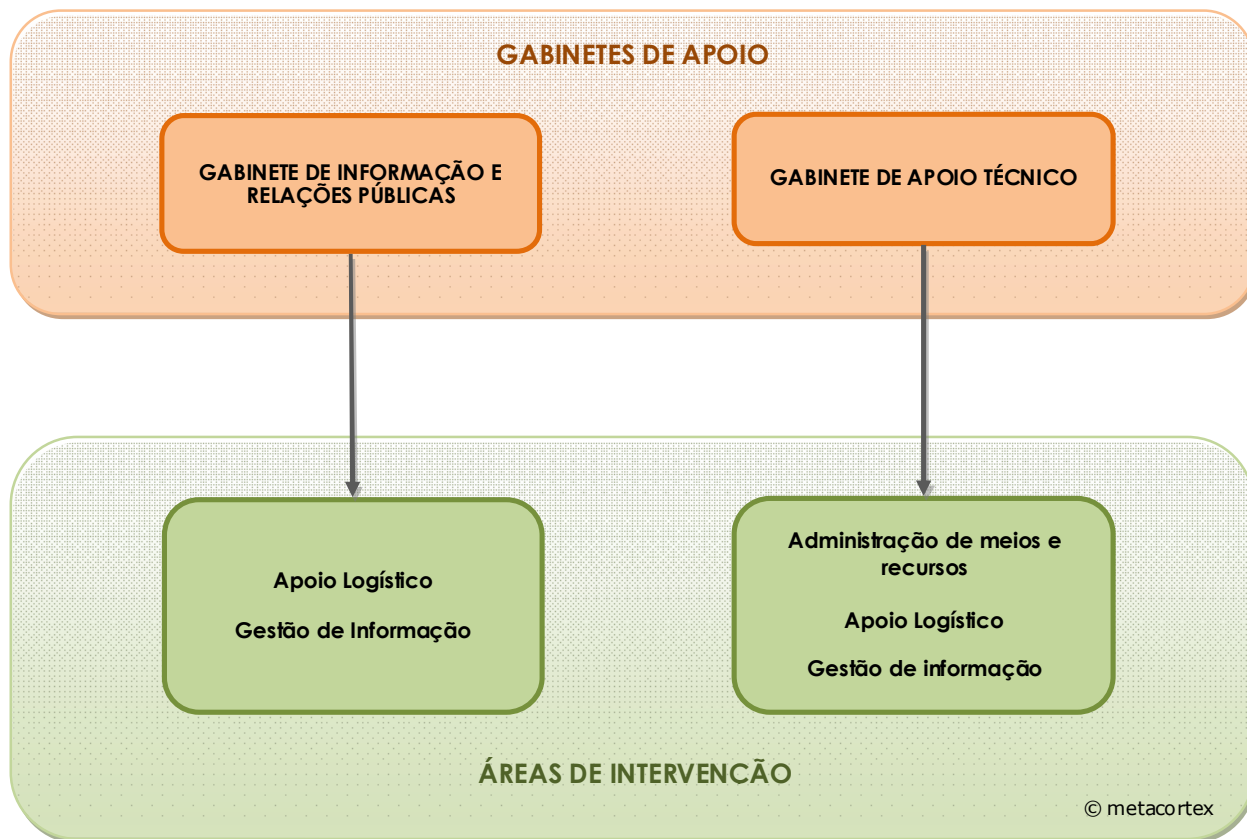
GABINETES DE APOIO

GABINETE DE INFORMAÇÃO E RELAÇÕES PÚBLICAS

GABINETE DE APOIO TÉCNICO

Apoio Logístico

Gestão de Informação

Administração de meios e recursos

Apoio Logístico

Gestão de informação

ÁREAS DE INTERVENCÃO

© metacortex